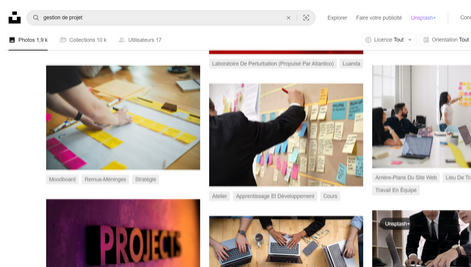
gestion de projet

Explorer Faire votre publicité Unsplash+ Conn

Photos 1,9 k Collections 10 k Utilisateurs 17

Licence Tout Orientation Tout

Laboratoire De Perturbation (Propulsé Par Atlantico) Luanda

Moodboard Remue-Méninges Stratégie

Atelier Apprentissage Et Développement Cours

Arrière-Plans Du Site Web Lieu De Tr

Travail En Équipe

PROJECTS

Unsplash+